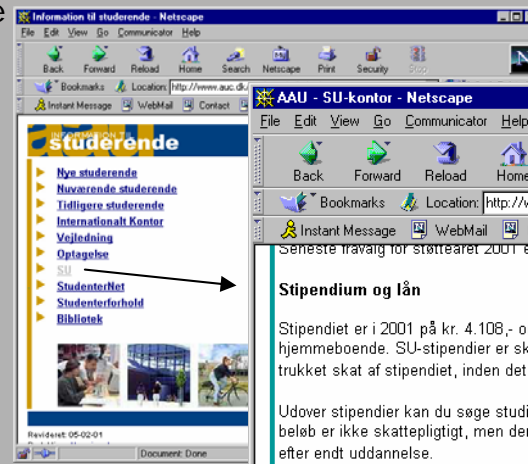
e

Information til studerende - Netscape
File Edit View Go Communicator Help
Back Forward Reload Home Search Netscape Print Security Stop
Bookmarks Location: http://www.auc.dk/
Instant Message WebMail Contact

INFORMATION TIL
studerende

Nye studerende
Nuværende studerende
Tidligere studerende
Internationalt Kontor
Vejledning
Optagelse
SU
StudenterNet
Studenterforhold
Bibliotek

Revideret: 05-02-01

Document: Done

AAU - SU-kontor - Netscape
File Edit View Go Communicator Help
Back Forward Reload Home
Bookmarks Location: http://
Instant Message WebMail

Seneste fravalg for støtteåret 2001 e

Stipendium og lån

Stipendiet er i 2001 på kr. 4.108,- o hjemmeboende. SU-stipendier er sk trukket skat af stipendiet, inden det

Udover stipendier kan du søge studi beløb er ikke skattepligtigt, men der efter endt uddannelse.